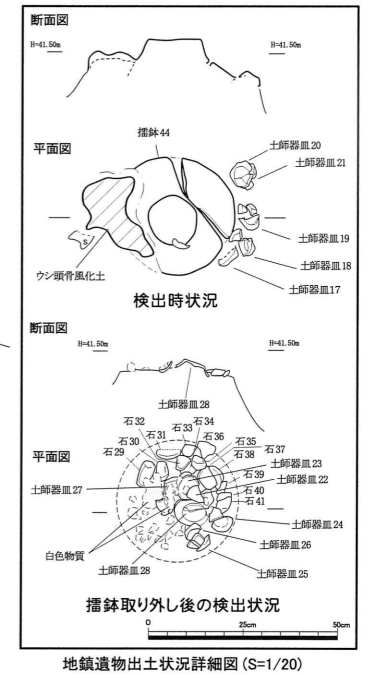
断面図

H=41.50m

H=41.50m

平面図

擂鉢 44

土師器皿 20

土師器皿 21

土師器皿 19

土師器皿 18

土師器皿 17

ウシ頭骨風化土

検出時状況

断面図

H=41.50m

H=41.50m

土師器皿 28

平面図

石 32
石 31
石 30
石 29
石 33
石 34
石 36
石 35
石 37
石 38
石 39
石 40
石 41

土師器皿 23

土師器皿 22

土師器皿 27

土師器皿 24

白色物質

土師器皿 26

土師器皿 28

土師器皿 25

擂鉢取り外し後の検出状況

0 25cm 50cm

地鎮遺物出土状況詳細図 (S=1/20)